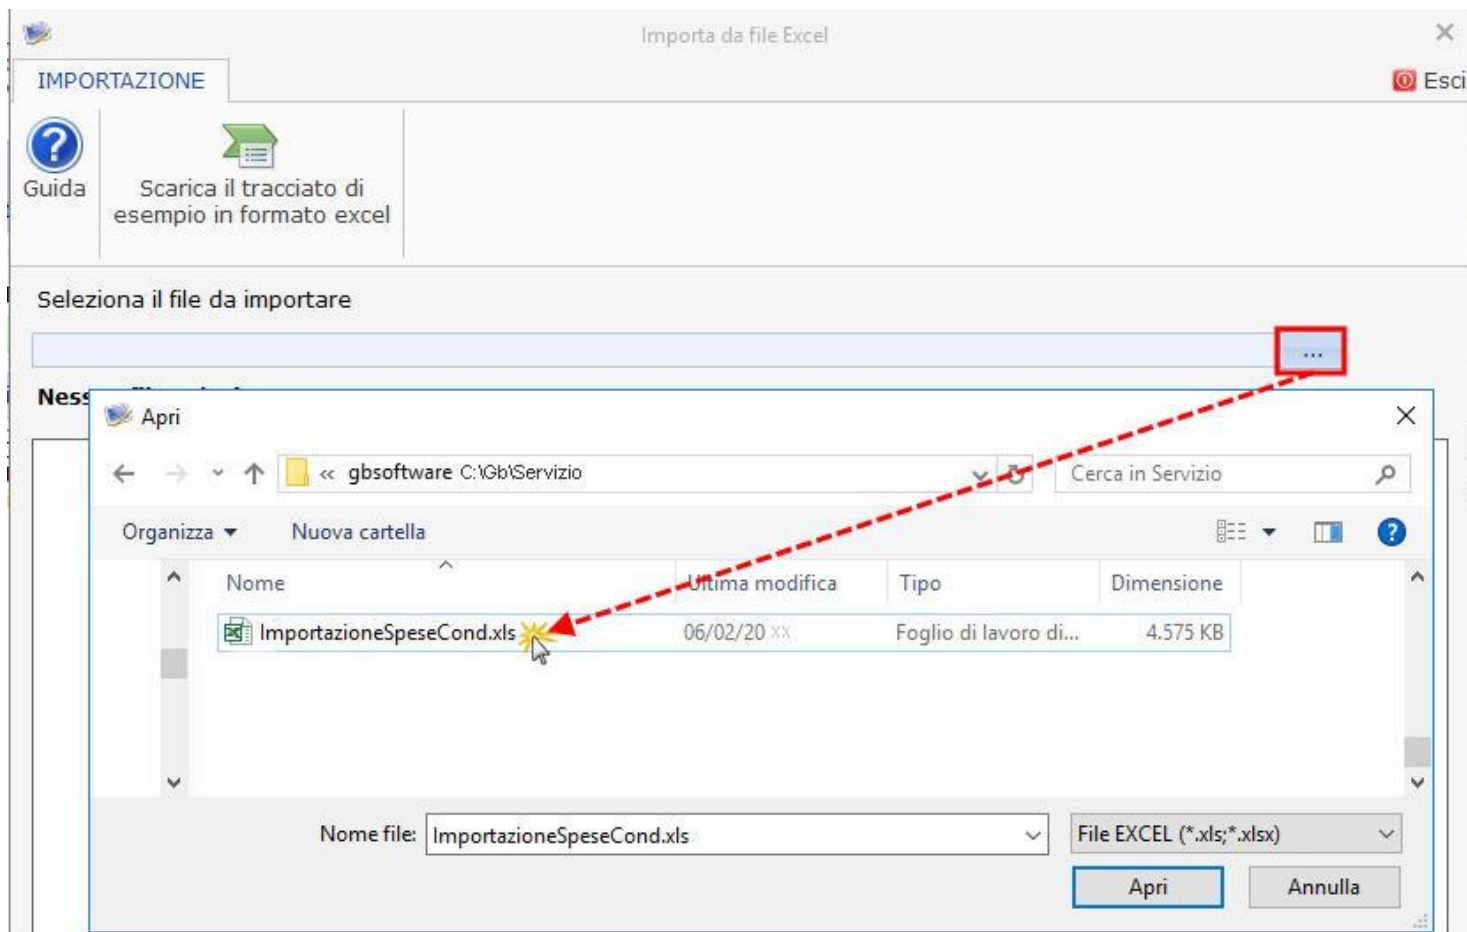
Importa da file Excel

IMPORTAZIONE

Esci

Guida

Scarica il tracciato di esempio in formato excel

Seleziona il file da importare

...

Ness

Apri

« gbsoftware C:\Gb\Servizio

Cerca in Servizio

Organizza ▾

Nuova cartella

| Nome | Ultima modifica | Tipo | Dimensione |
|---|---|---|---|
| ImportazioneSpeseCond.xls | 06/02/20 xx | Foglio di lavoro di... | 4.575 KB |

Nome file: ImportazioneSpeseCond.xls

File EXCEL (*.xls;*.xlsx)

Apri

Annulla